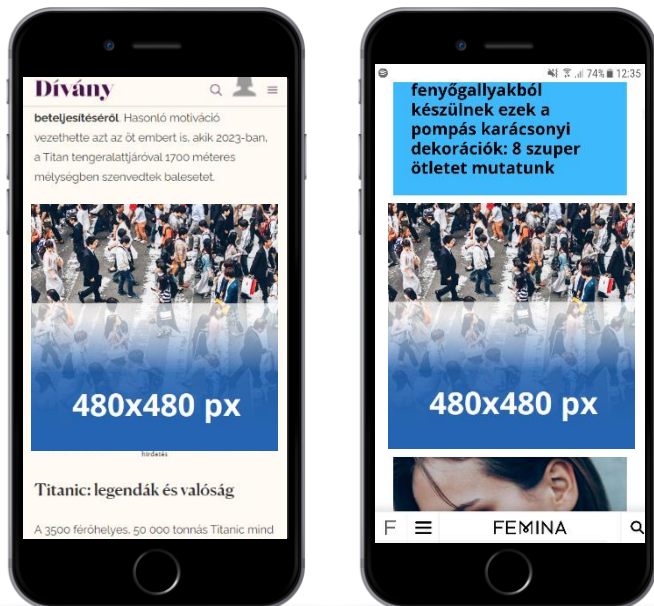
Dívány

beteljesítéséről. Hasonló motiváció vezethette azt az öt embert is, akik 2023-ban, a Titan tengeralattjáróval 1700 méteres mélységben szenvedtek balesetet.

480x480 px

hirdetés

Titanic: legendák és valóság

A 3500 férőhelyes, 50 000 tonnás Titanic mind

74% 12:35

fenyőgallyakból készülnek ezek a pompás karácsonyi dekorációk: 8 szuper ötletet mutatunk

480x480 px

F

FEMINA